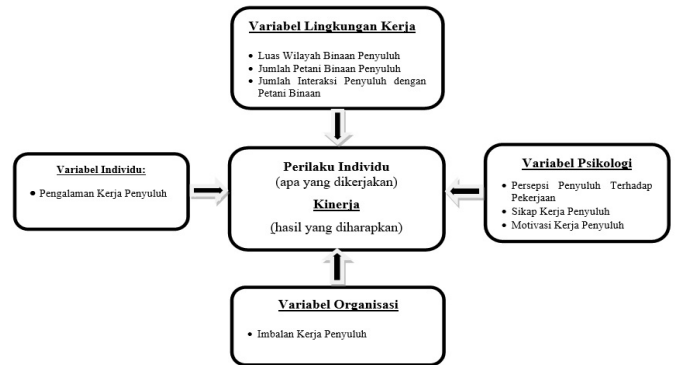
Variabel Lingkungan Kerja

- Luas Wilayah Binaan Penyuluh
- Jumlah Petani Binaan Penyuluh
- Jumlah Interaksi Penyuluh dengan Petani Binaan

Variabel Individu:

- Pengalaman Kerja Penyuluh

Perilaku Individu
(apa yang dikerjakan)
Kinerja
(hasil yang diharapkan)

Variabel Psikologi

- Persepsi Penyuluh Terhadap Pekerjaan
- Sikap Kerja Penyuluh
- Motivasi Kerja Penyuluh

Variabel Organisasi

- Imbalan Kerja Penyuluh